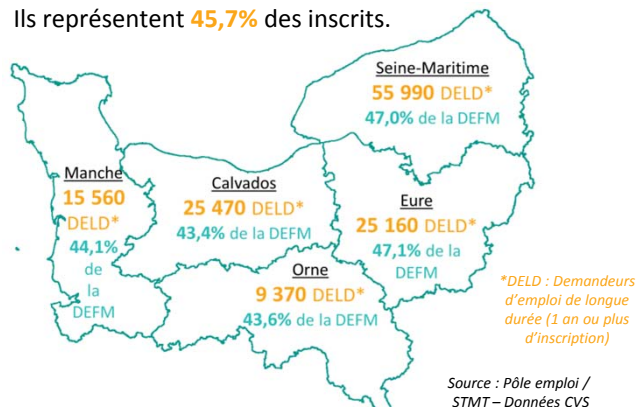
Ils représentent 45,7% des inscrits.

Seine-Maritime
55 990 DELD*
47,0% de la DEFM

Manche
15 560
DELD*
44,1%
de
la
DEFM

Calvados
25 470 DELD*
43,4% de la DEFM

Eure
25 160 DELD*
47,1% de la
DEFM

Orne
9 370 DELD*
43,6% de la DEFM

*DELD : Demandeurs d'emploi de longue durée (1 an ou plus d'inscription)

Source : Pôle emploi / STMT – Données CVS